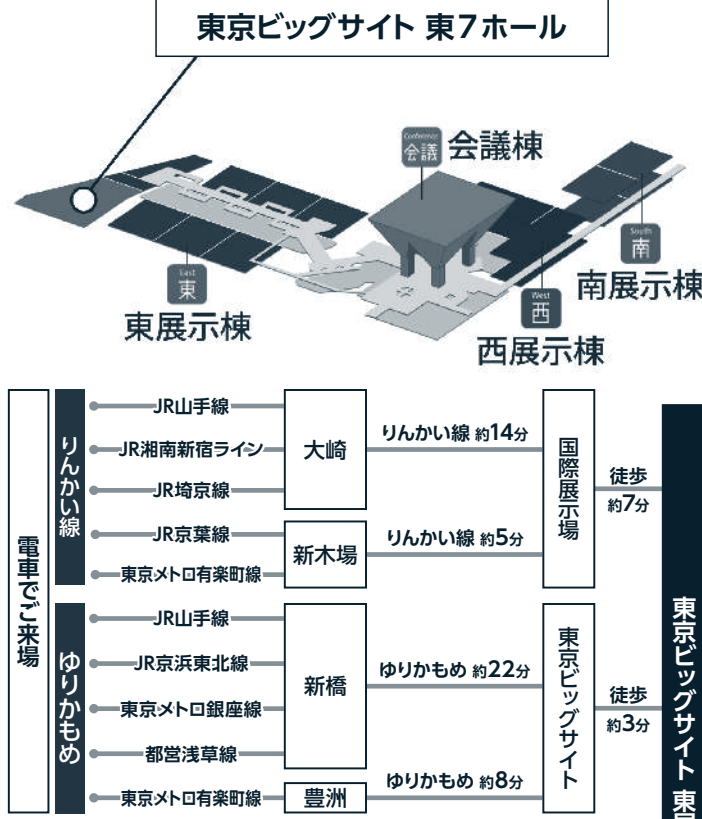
東京ビッグサイト 東7ホール

Conference
会議
会議棟

East
東
東展示棟

West
西
西展示棟

South
南
南展示棟

電車でご来場

りんかい線

JR山手線
JR湘南新宿ライン
JR埼京線
大崎
りんかい線 約14分

JR京葉線
東京メトロ有楽町線
新木場
りんかい線 約5分

国際展示場
徒歩 約7分

ゆりかもめ

JR山手線
JR京浜東北線
東京メトロ銀座線
都営浅草線
新橋
ゆりかもめ 約22分

東京メトロ有楽町線
豊洲
ゆりかもめ 約8分

東京ビッグサイト
徒歩 約3分

東京ビッグサイト 東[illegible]